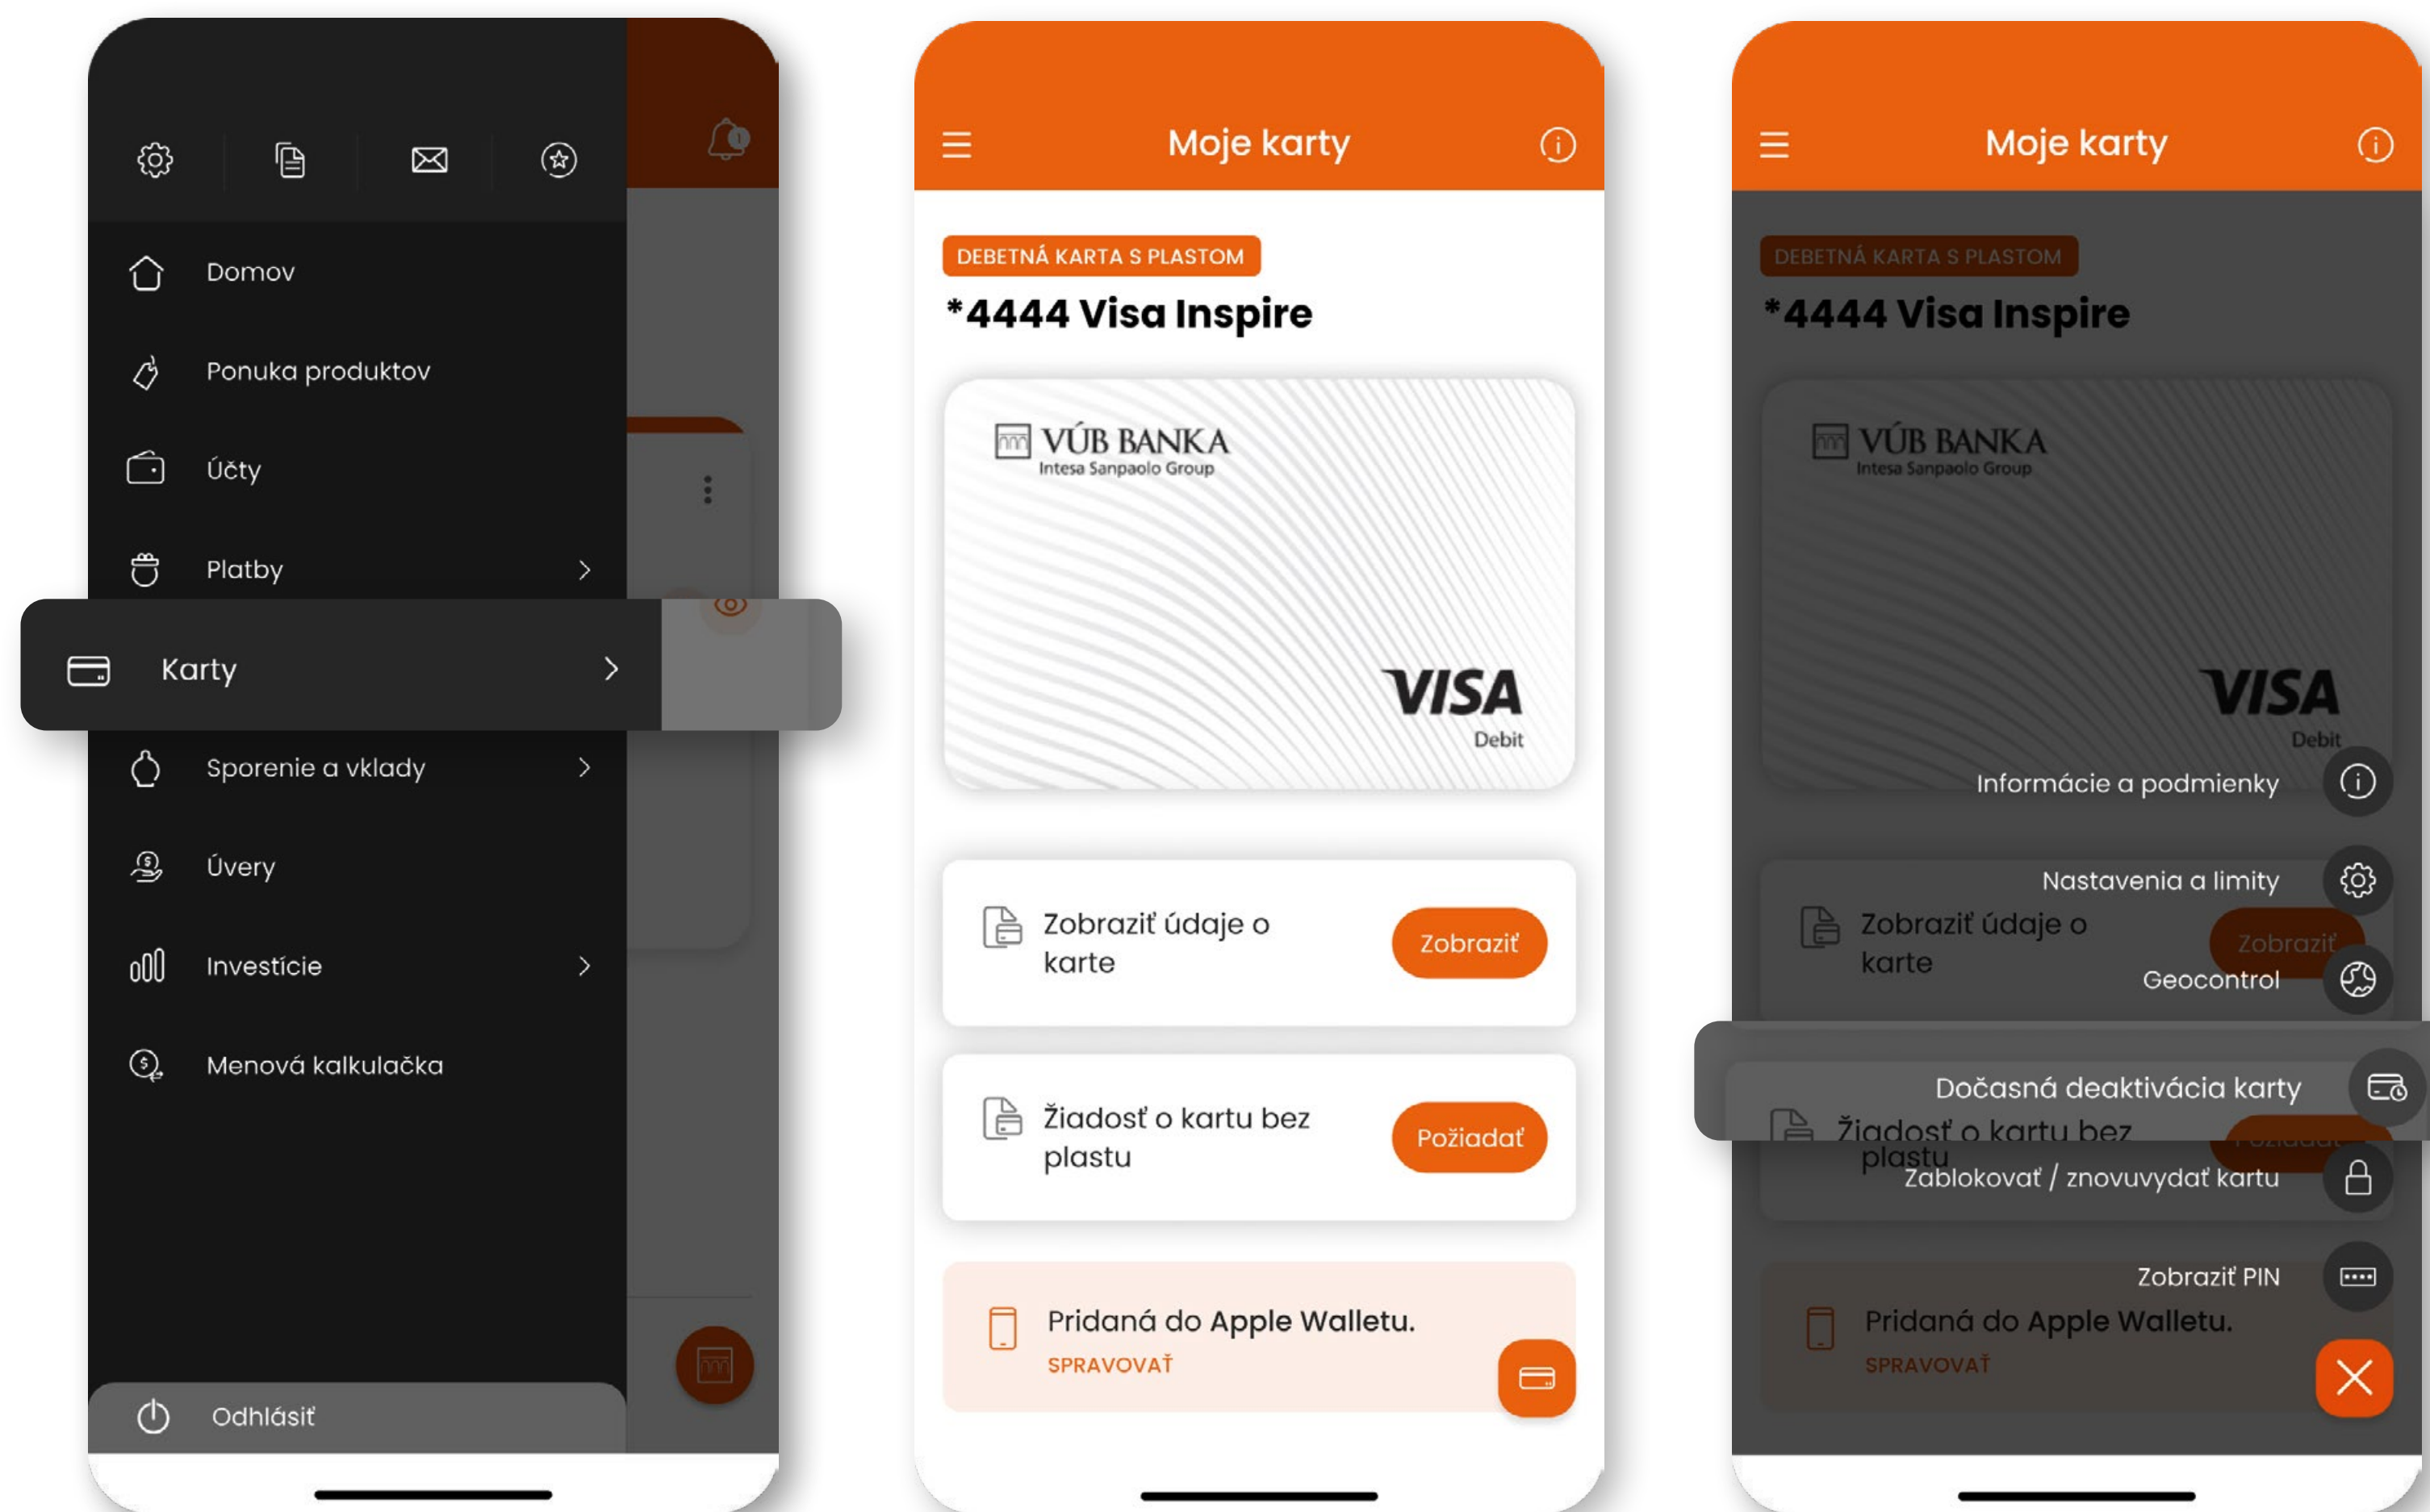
Domov
Ponuka produktov
Účty
Platby
Karty
Sporenie a vklady
Úvery
Investície
Menová kalkulačka
Odhlásiť

Moje karty
DEBETNÁ KARTA S PLASTOM
*4444 Visa Inspire
VÚB BANKA
Intesa Sanpaolo Group
VISA
Debit
Zobraziť údaje o karte
Zobraziť
Žiadosť o kartu bez plastu
Požiadať
Pridaná do Apple Walletu.
SPRAVOVAŤ

Moje karty
DEBETNÁ KARTA S PLASTOM
*4444 Visa Inspire
VÚB BANKA
Intesa Sanpaolo Group
VISA
Debit
Informácie a podmienky
Nastavenia a limity
Zobraziť údaje o karte
Zobraziť
Geocontrol
Dočasná deaktivácia karty
Žiadosť o kartu bez plastu
Zablokovať / znovuvydať kartu
Zobraziť PIN
Pridaná do Apple Walletu.
SPRAVOVAŤ